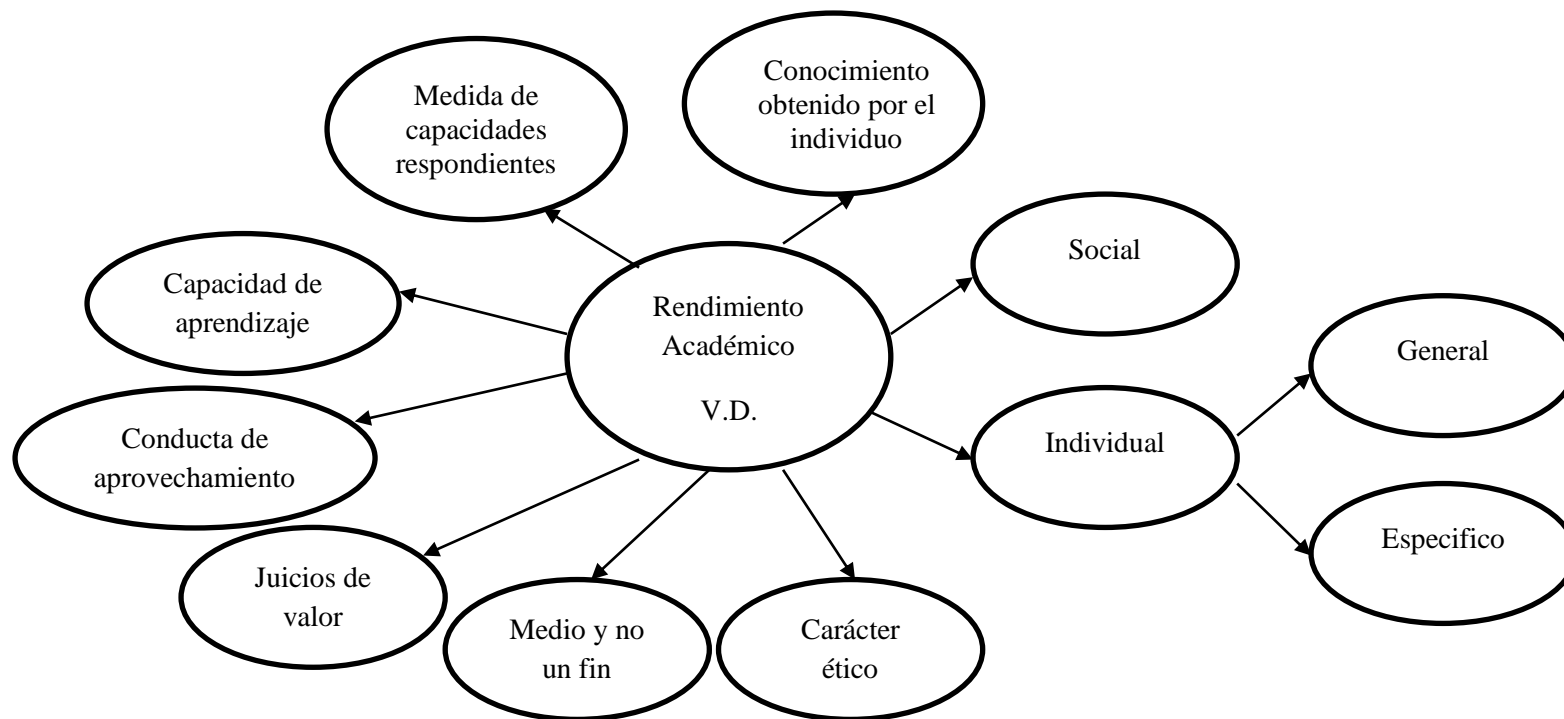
Rendimiento Académico

V.D.

Medida de capacidades respondientes

Conocimiento obtenido por el individuo

Social

Capacidad de aprendizaje

Conducta de aprovechamiento

Individual

General

Especifico

Juicios de valor

Medio y no un fin

Carácter ético